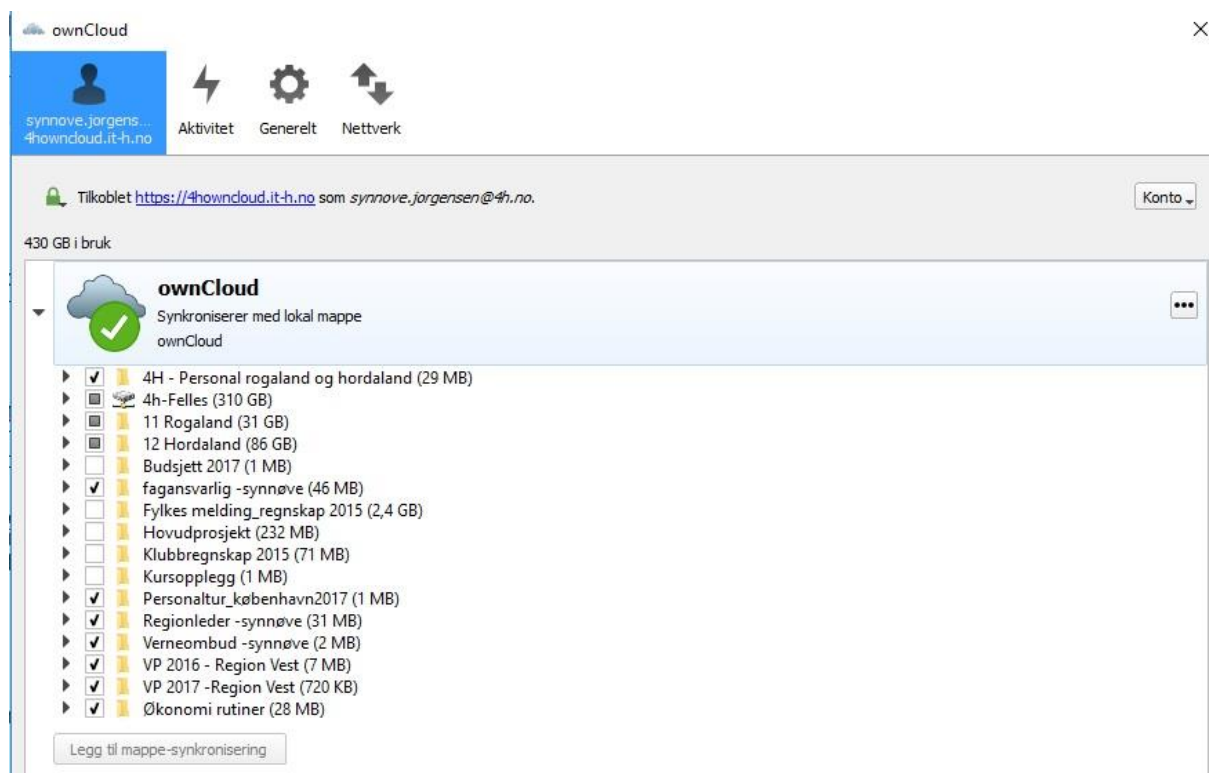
ownCloud

synnove.jorgens...
4howncloud.it-h.no

Aktivitet

Generelt

Nettverk

Tilkoblet https://4howncloud.it-h.no som synnove.jorgensen@4h.no.

Konto

430 GB i bruk

ownCloud
Synkroniserer med lokal mappe
ownCloud

4H - Personal rogaland og hordaland (29 MB)
4h-Felles (310 GB)
11 Rogaland (31 GB)
12 Hordaland (86 GB)
Budsjett 2017 (1 MB)
fagansvarlig -synnøve (46 MB)
Fylkes melding_regnskap 2015 (2,4 GB)
Hovudprosjekt (232 MB)
Klubbregnskap 2015 (71 MB)
Kursopplegg (1 MB)
Personaltur_københavn2017 (1 MB)
Regionleder -synnøve (31 MB)
Verneombud -synnøve (2 MB)
VP 2016 - Region Vest (7 MB)
VP 2017 -Region Vest (720 KB)
Økonomi rutiner (28 MB)

Legg til mappe-synkronisering